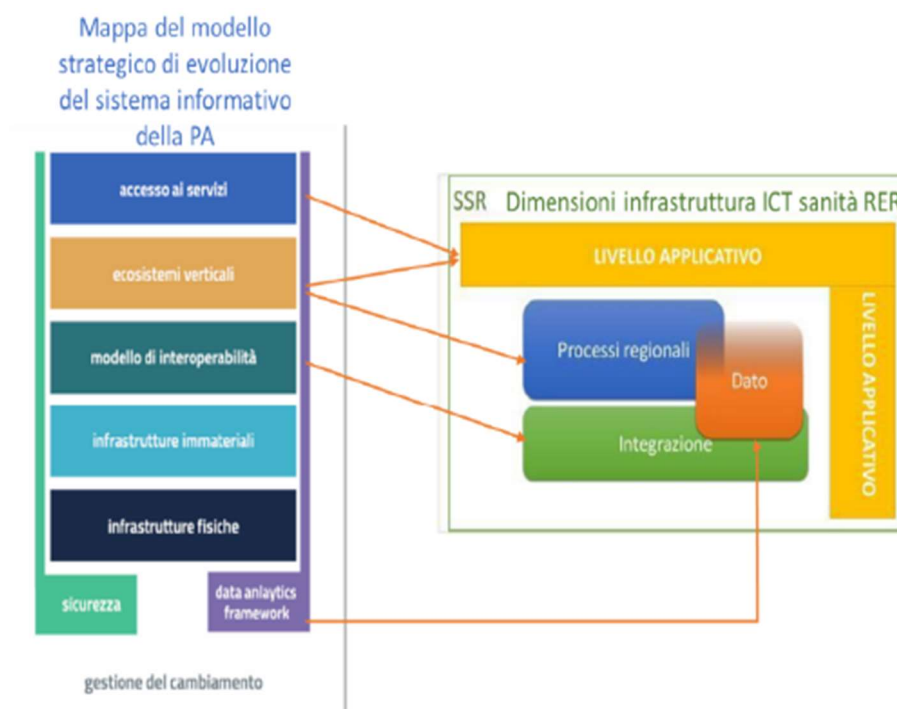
Mappa del modello strategico di evoluzione del sistema informativo della PA

accesso al servizi

ecosistemi verticali

modello di interoperabilità

infrastrutture immateriali

infrastrutture fisiche

sicurezza

data anlaytics framework

gestione del cambiamento

SSR Dimensioni infrastruttura ICT sanità RER

LIVELLO APPLICATIVO

Processi regionali

Dato

Integrazione

LIVELLO APPLICATIVO